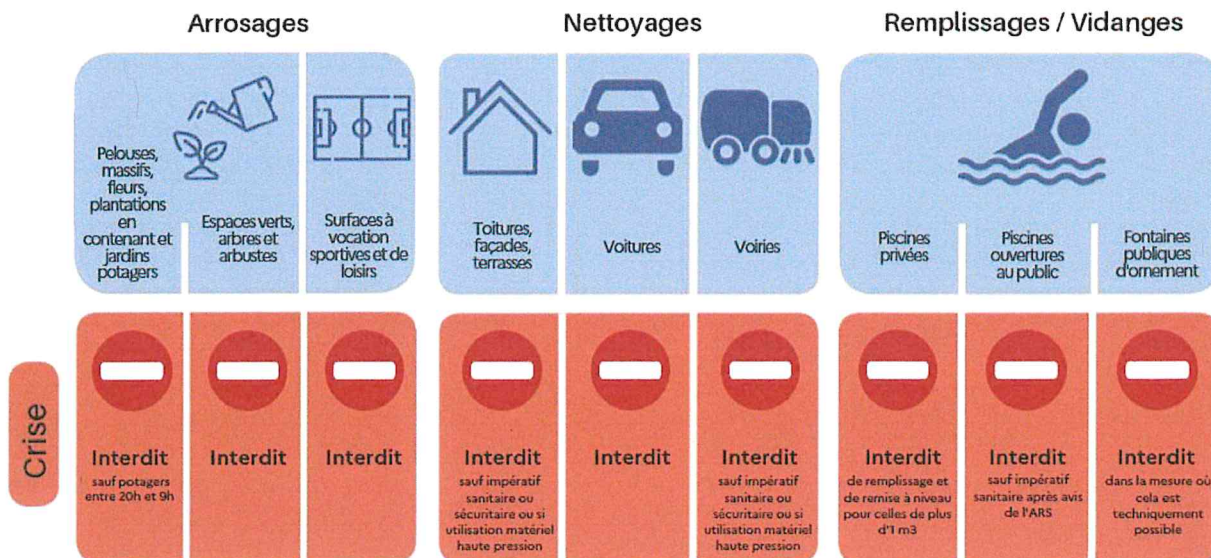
Arrosages

Nettoyages

Remplissages / Vidanges

Pelouses, massifs, fleurs, plantations en contenant et jardins potagers

Espaces verts, arbres et arbustes

Surfaces à vocation sportives et de loisirs

Toitures, façades, terrasses

Voitures

Voiries

Piscines privées

Piscines ouvertures au public

Fontaines publiques d'ornement

Crise

Interdit
sauf potagers entre 20h et 9h

Interdit

Interdit

Interdit
sauf impératif sanitaire ou sécuritaire ou si utilisation matériel haute pression

Interdit

Interdit
sauf impératif sanitaire ou sécuritaire ou si utilisation matériel haute pression

Interdit
de remplissage et de remise à niveau pour celles de plus d'1 m3

Interdit
sauf impératif sanitaire après avis de l'ARS

Interdit
dans la mesure où cela est techniquement possible